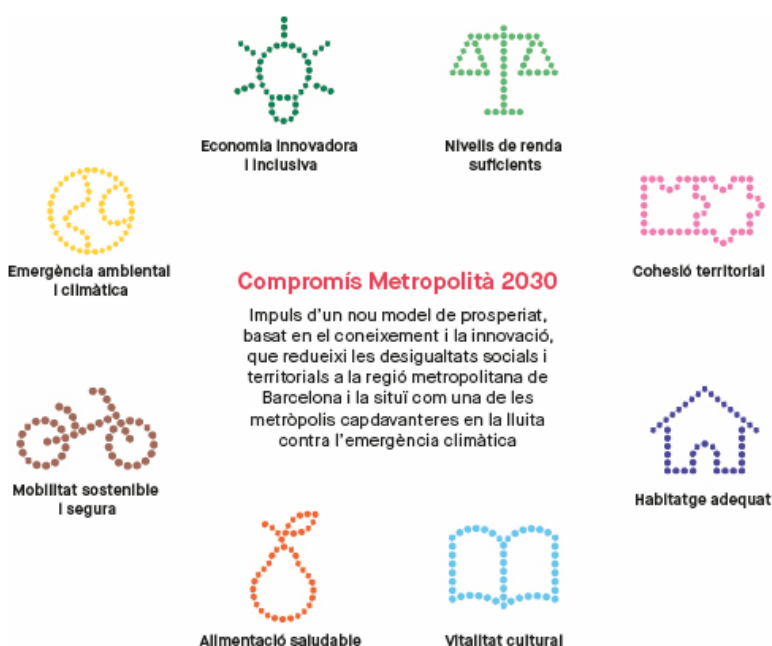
Economia innovadora i inclusiva

Nivells de renda suficients

Emergència ambiental i climàtica

Compromís Metropolità 2030

Impuls d'un nou model de prosperiat, basat en el coneixement i la innovació, que redueixi les desigualtats socials i territorials a la regió metropolitana de Barcelona i la situï com una de les metròpolis capdavanteres en la lluita contra l'emergència climàtica

Cohesió territorial

Mobilitat sostenible i segura

Habitatge adequat

Alimentació saludable

Vitalitat cultural